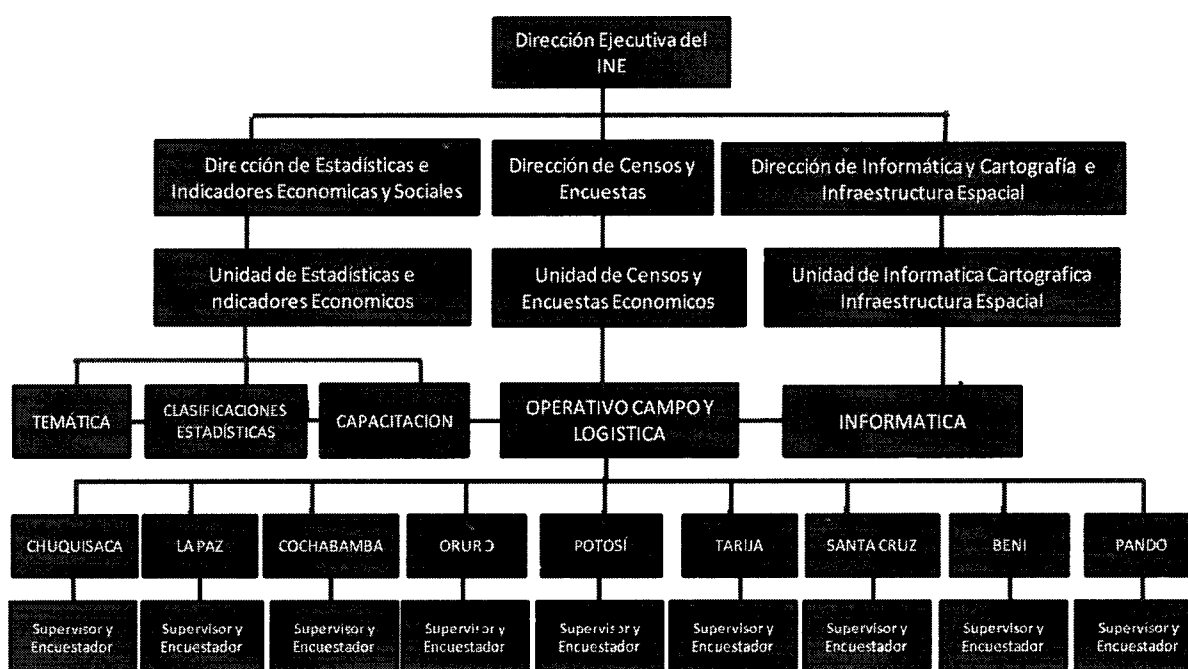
Dirección Ejecutiva del INE

Dire cción de Estadísticas e Indicadores Economicas y Sociales

Dirección de Censos y Encuestas

Dirección de Informática y Cartografía e Infraestructura Espacial

Unidad de Estadísticas e ndicadores Economicos

Unidad de Censos y Encuestas Economicos

Unidad de Informatica Cartografica Infraestructura Espacial

TEMÁTICA

CLASIFICACIONES ESTADÍSTICAS

CAPACITACION

OPERATIVO CAMPO Y LOGISTICA

INFORMATICA

CHUQUISACA

LA PAZ

COCHABAMBA

ORUR D

POTOSÍ

TARIJA

SANTA CRUZ

BENI

PANDO

Supervisor y Encuestador

Supervisor y Encuestador

Supervisor y Encuestador

Supervi or y Encuestador

Supervi or y Encuestador

Supervisor y Encuestador

Supervisor y Encuestador

Supervisor y Encuestador

Supervisor y Encuestador